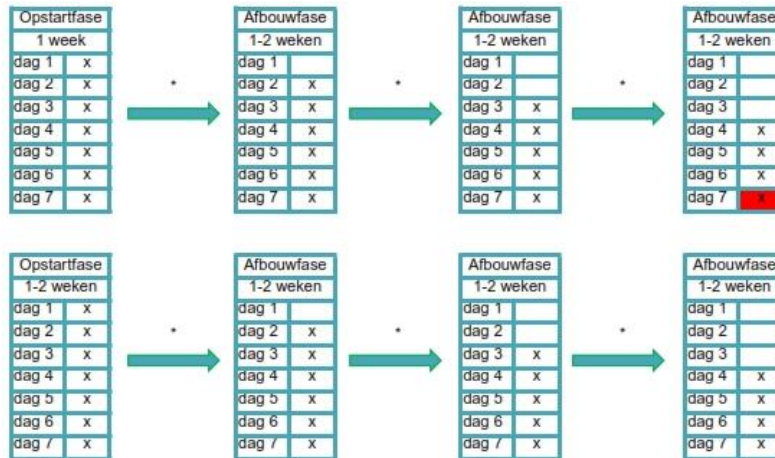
| Opstartfase | |
|---|---|
| 1 week | |
| dag 1 | x |
| dag 2 | x |
| dag 3 | x |
| dag 4 | x |
| dag 5 | x |
| dag 6 | x |
| dag 7 | x |

*

| Afbouwfase | |
|---|---|
| 1-2 weken | |
| dag 1 | |
| dag 2 | x |
| dag 3 | x |
| dag 4 | x |
| dag 5 | x |
| dag 6 | x |
| dag 7 | x |

*

| Afbouwfase | |
|---|---|
| 1-2 weken | |
| dag 1 | |
| dag 2 | |
| dag 3 | x |
| dag 4 | x |
| dag 5 | x |
| dag 6 | x |
| dag 7 | x |

*

| Afbouwfase | |
|---|---|
| 1-2 weken | |
| dag 1 | |
| dag 2 | |
| dag 3 | |
| dag 4 | x |
| dag 5 | x |
| dag 6 | x |
| dag 7 | x |

| Opstartfase | |
|---|---|
| 1-2 weken | |
| dag 1 | x |
| dag 2 | x |
| dag 3 | x |
| dag 4 | x |
| dag 5 | x |
| dag 6 | x |
| dag 7 | x |

*

| Afbouwfase | |
|---|---|
| 1-2 weken | |
| dag 1 | |
| dag 2 | x |
| dag 3 | x |
| dag 4 | x |
| dag 5 | x |
| dag 6 | x |
| dag 7 | x |

*

| Afbouwfase | |
|---|---|
| 1-2 weken | |
| dag 1 | |
| dag 2 | |
| dag 3 | x |
| dag 4 | x |
| dag 5 | x |
| dag 6 | x |
| dag 7 | x |

*

| Afbouwfase | |
|---|---|
| 1-2 weken | |
| dag 1 | |
| dag 2 | |
| dag 3 | |
| dag 4 | x |
| dag 5 | x |
| dag 6 | x |
| dag 7 | x |